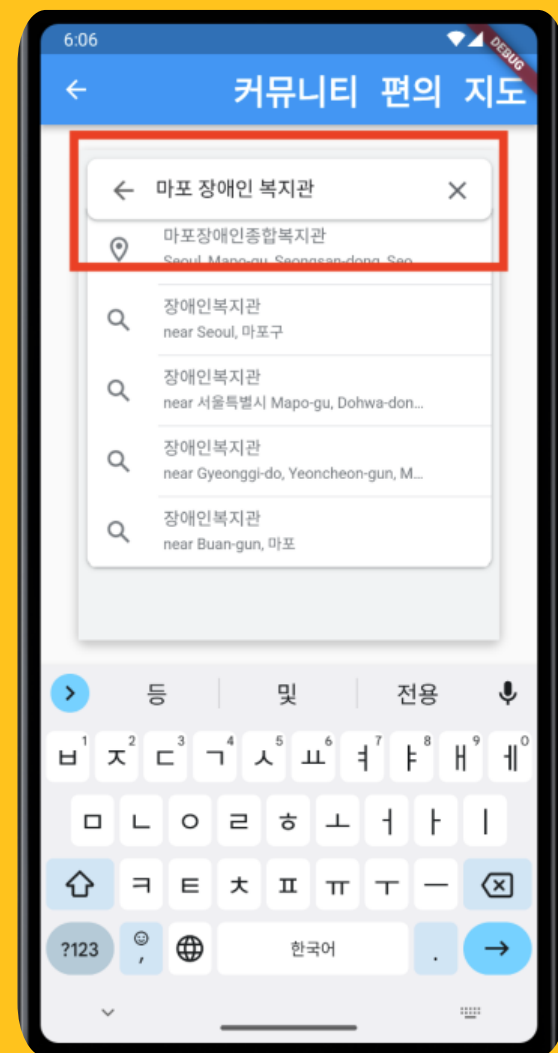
6:06

DEBUG

커뮤니티 편의 지도

마포 장애인 복지관

마포장애인종합복지관
Seoul, Mapo-gu, Seongsan-dong, Seo

장애인복지관
near Seoul, 마포구

장애인복지관
near 서울특별시 Mapo-gu, Dohwa-don...

장애인복지관
near Gyeonggi-do, Yeoncheon-gun, M...

장애인복지관
near Buan-gun, 마포

등 및 전용

ㅂ 1 ㅈ 2 ㄷ 3 ㄱ 4 ㅅ 5 ㅛ 6 ㅕ 7 ㅑ 8 ㅐ 9 ㅔ 0

ㅁ ㄴ ㅇ ㄹ ㅎ ㅗ ㅓ ㅏ ㅣ

ㅋ ㅌ ㅊ ㅍ ㅠ ㅜ ㅡ

?123 , 한국어 .